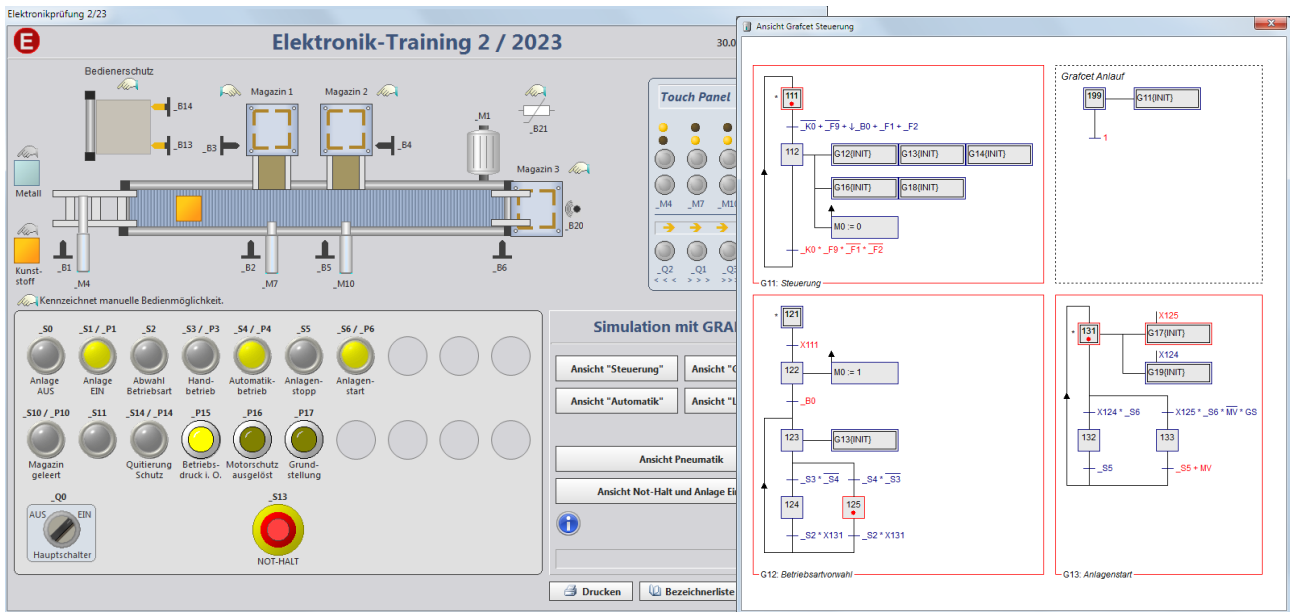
Elektronikprüfung 2/23

Elektronik-Training 2 / 2023

30.0

Bedienerschutz

Magazin 1

Magazin 2

_B14

_B13

_B3

_B4

_M1

_B21

Metall

Magazin 3

_B20

Kunststoff

_B1

_M4

_B2

_M7

_B5

_M10

_B6

Touch Panel

_M4 _M7 _M10

_Q2 _Q1 _Q3

< < < > > > > >

Kennzeichnet manuelle Bedienmöglichkeit.

_S0 Anlage AUS

_S1 / _P1 Anlage EIN

_S2 Abwahl Betriebsart

_S3 / _P3 Handbetrieb

_S4 / _P4 Automatikbetrieb

_S5 Anlagenstopp

_S6 / _P6 Anlagenstart

_S10 / _P10 Magazin geleert

_S11

_S14 / _P14 Quitierung Schutz

_P15 Betriebsdruck i. O.

_P16 Motorschutz ausgelöst

_P17 Grundstellung

_Q0

AUS EIN

Hauptschalter

_S13

NOT-HALT

Simulation mit GRA

Ansicht "Steuerung"

Ansicht "G

Ansicht "Automatik"

Ansicht "L

Ansicht Pneumatik

Ansicht Not-Halt und Anlage Ei

Drucken

Bezeichnerliste

Ansicht Grafcet Steuerung

111

$\overline{\_K0} + \overline{\_F9} + \downarrow\_B0 + \overline{\_F1} + \overline{\_F2}$

112

G12{INIT}

G13{INIT}

G14{INIT}

G16{INIT}

G18{INIT}

M0 := 0

$\_K0 * \_F9 * \overline{\_F1} * \overline{\_F2}$

G11: Steuerung

Grafcet Anlauf

199

G11{INIT}

1

121

X111

122

M0 := 1

_B0

123

G13{INIT}

$\_S3 * \overline{\_S4}$

$\_S4 * \overline{\_S3}$

124

125

_S2 * X131

_S2 * X131

G12: Betriebsartvorwahl

131

X125

G17{INIT}

X124

G19{INIT}

X124 * _S6

X125 * $\overline{\_S6}$ * $\overline{MV}$ * GS

132

133

_S5

_S5 + MV

G13: Anlagenstart